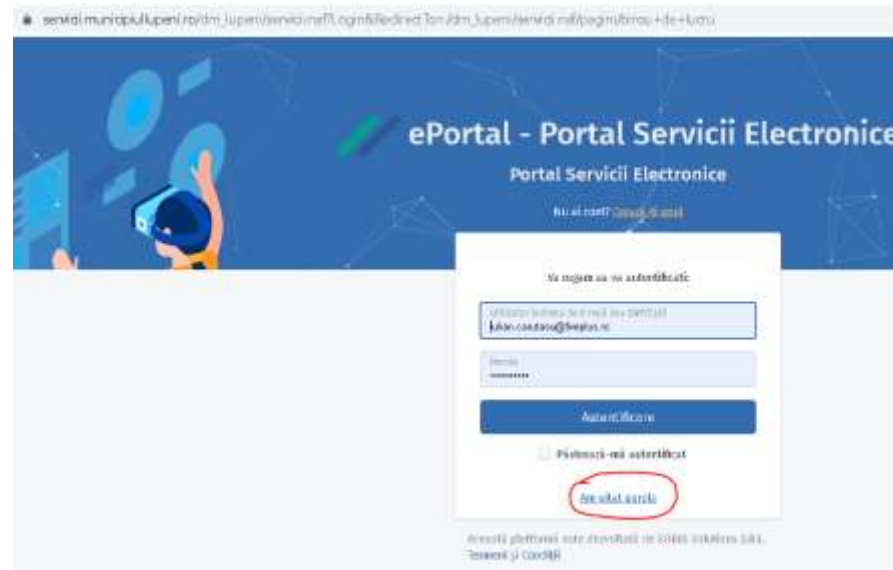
servicii.municipiullupeni.ro/dm_lupeni/servicii.nsf?Login&RedirectTo=/dm_lupeni/servicii.nsf/pagini/birou+de+lucru

ePortal - Portal Servicii Electronice

Portal Servicii Electronice

Nu ai cont? Creează-ți unul

Vă rugăm să vă autentificați

Utilizator (numele dvs) mail sau identificat
iulian.constanu@liveplus.ro

Parola
••••••••••

Autentificare

Păstrează-mă autentificat

Am uitat parola

Această platformă este dezvoltată de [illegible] Solutions SRL.
Termeni și Condiții